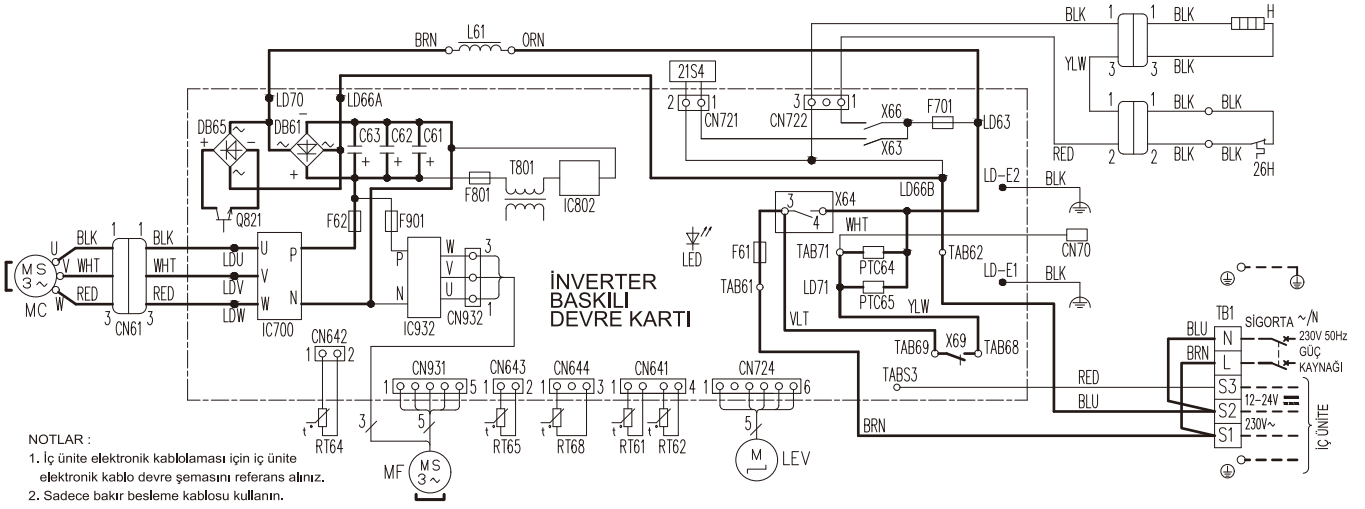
BRN L61 ORN
BLK 1 1 BLK H
YLW 3 3 BLK
1 BLK BLK
RED 2 2 BLK BLK 26H
21S4
2 1 CN721
3 1 CN722
X66 F701 LD63
X63
LD70 LD66A
DB65 DB61 C63 C62 C61
T801
F801 IC802
LD66B
LD-E2 BLK
Q821
F62 F901
X64 3 4
WHT
F61
TAB71 CN70
PTC64 TAB62
LED
LD-E1 BLK
U BLK 1 1 BLK U P
MS 3~ V WHT WHT LDU V
W RED RED LDV W N
MC 3 CN61 3 LDW IC700
P W 3
V
N U 1
IC932 CN932
İNVERTER BASKILI DEVRE KARTI
TAB61
LD71 PTC65 YLW
VLT
TAB69 X69 TAB68
TB1
BLU N SİGORTA ~/N 230V 50Hz
BRN L GÜÇ KAYNAĞI
CN642 1 2
CN931 1 5
CN643 1 2
CN644 1 3
CN641 1 4
CN724 1 6
TABS3
RED S3 12~24V
BLU S2
230V~
BRN S1
İÇ ÜNİTE
3 5 5
RT64 RT65 RT68 RT61 RT62
MF MS 3~
M LEV
NOTLAR :
1. İç ünite elektronik kablolaması için iç ünite elektronik kablo devre şemasını referans alınız.
2. Sadece bakır besleme kablosu kullanın.